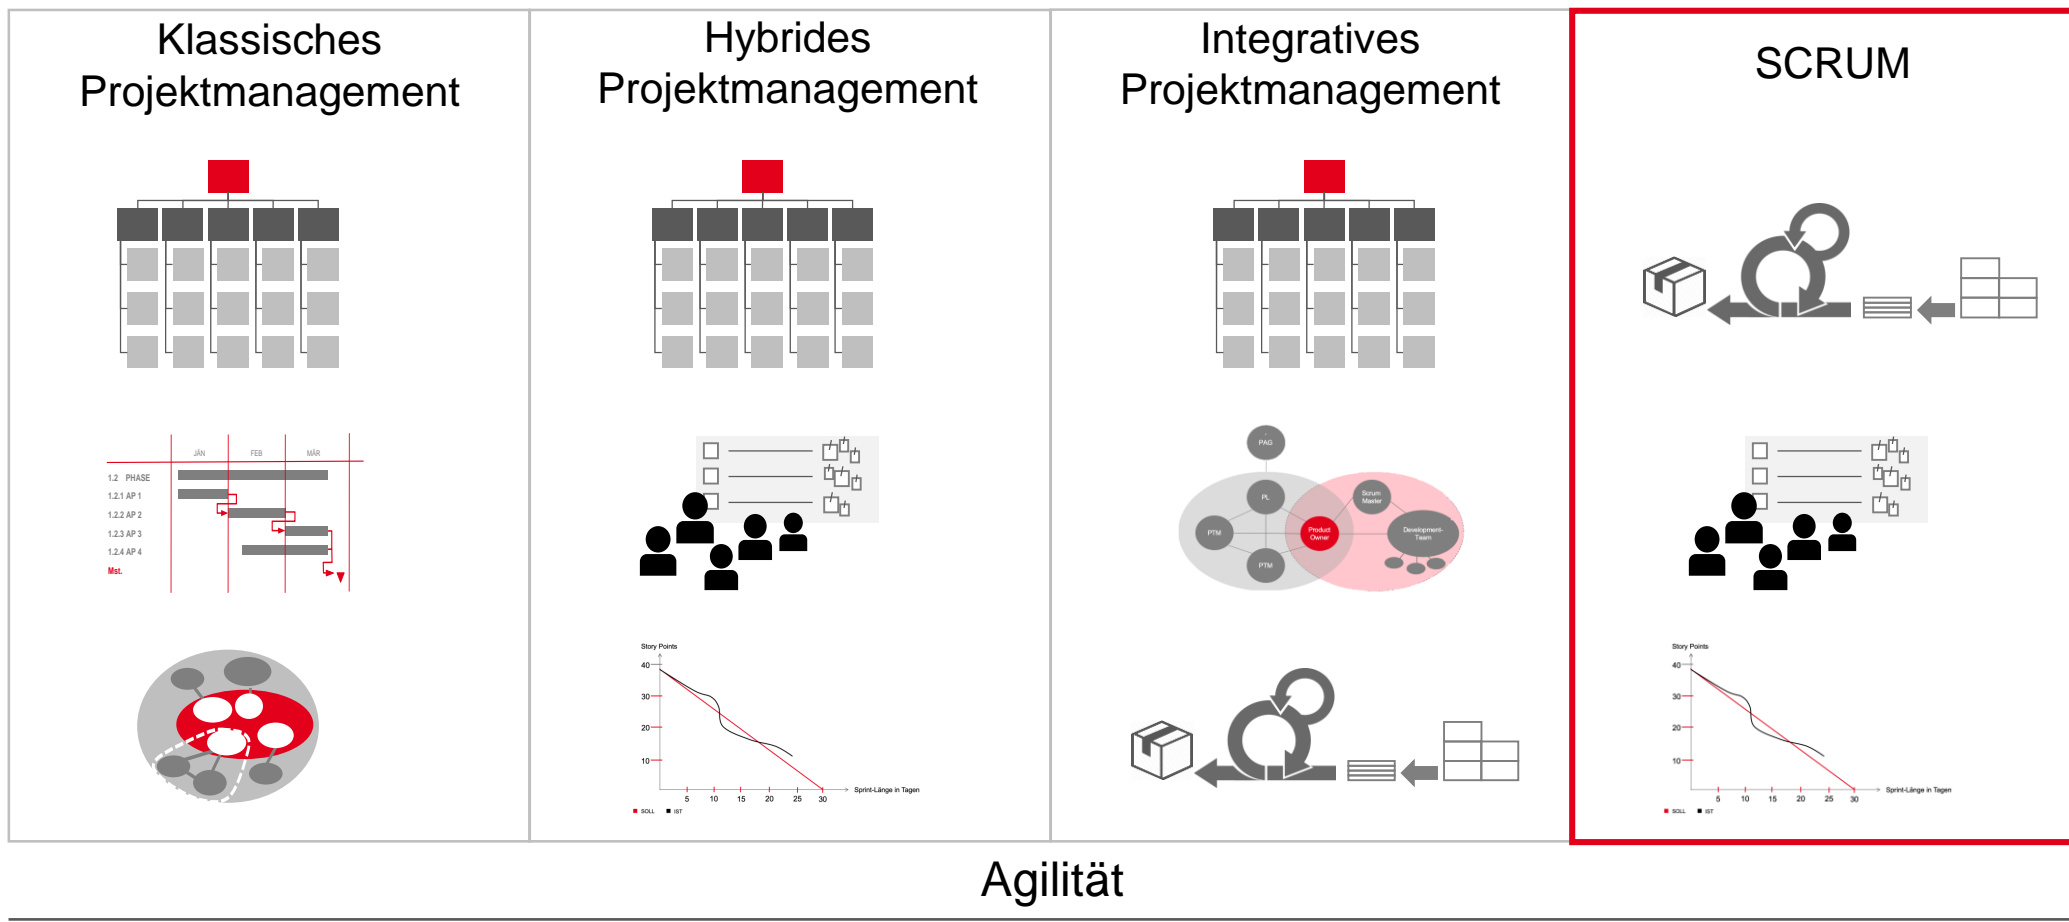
Klassisches Projektmanagement

JÄN FEB MÄR

1.2 PHASE
1.2.1 AP 1
1.2.2 AP 2
1.2.3 AP 3
1.2.4 AP 4
Mst.

Hybrides Projektmanagement

Story Points
40
30
20
10
5 10 15 20 25 30 Sprint-Länge in Tagen
SOLL IST

Integratives Projektmanagement

PAG
PL
PTM
PTM
Product Owner
Scrum Master
Development-Team

SCRUM

Story Points
40
30
20
10
5 10 15 20 25 30 Sprint-Länge in Tagen
SOLL IST

Agilität